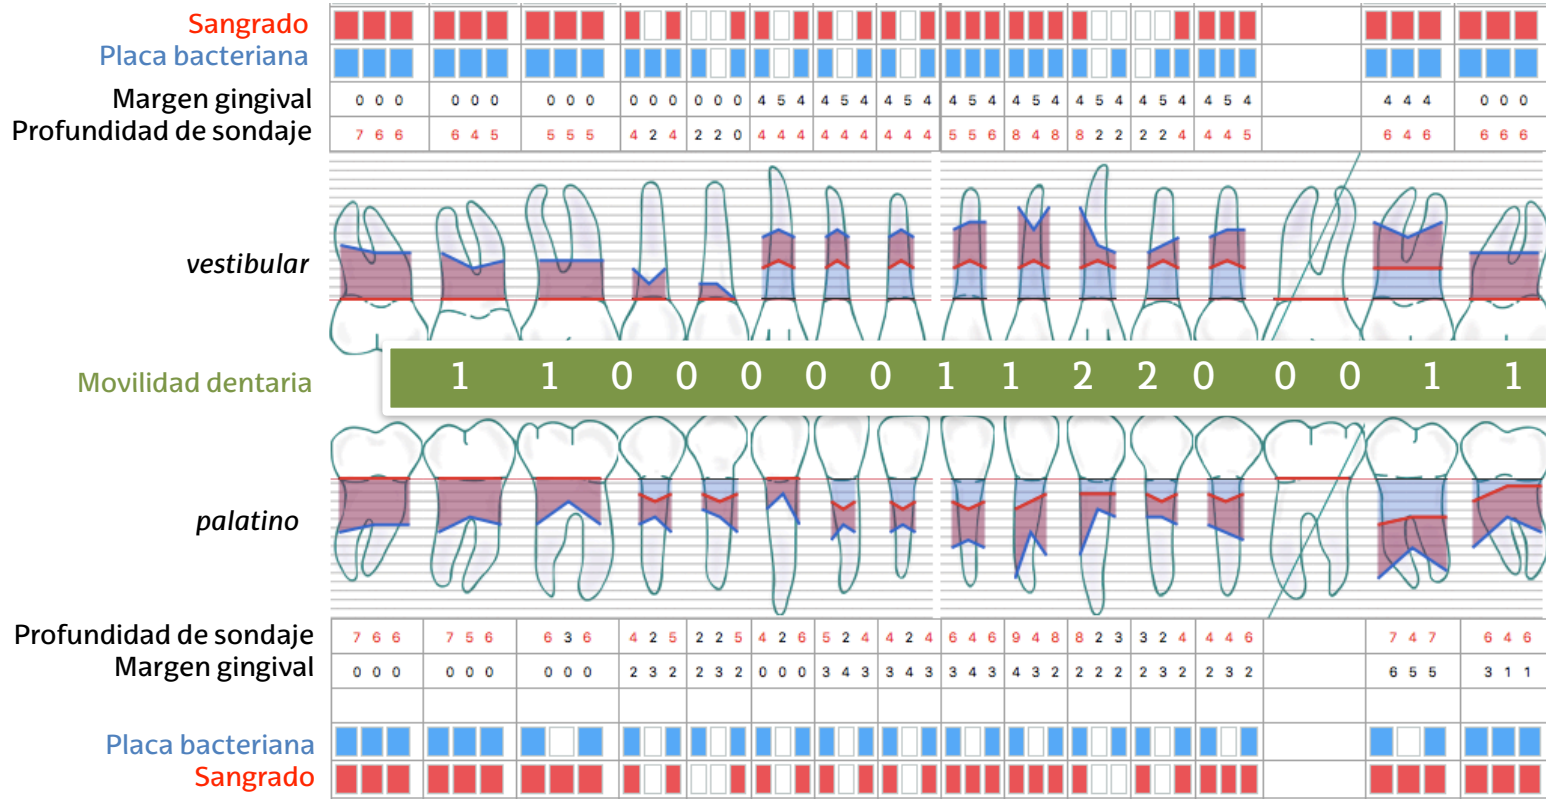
Sangrado
Placa bacteriana
Margen gingival

| 0 0 0 | 0 0 0 | 0 0 0 | 0 0 0 | 0 0 0 | 4 5 4 | 4 5 4 | 4 5 4 | 4 5 4 | 4 5 4 | 4 5 4 | 4 5 4 | 4 5 4 | | 4 4 4 | 0 0 0 |
|---|---|---|---|---|---|---|---|---|---|---|---|---|---|---|---|
| 7 6 6 | 6 4 5 | 5 5 5 | 4 2 4 | 2 2 0 | 4 4 4 | 4 4 4 | 4 4 4 | 5 5 6 | 8 4 8 | 8 2 2 | 2 2 4 | 4 4 5 | | 6 4 6 | 6 6 6 |

Profundidad de sondaje

vestibular

Movilidad dentaria

1 1 0 0 0 0 0 1 1 2 2 0 0 0 1 1

palatino

Profundidad de sondaje
Margen gingival

| 7 6 6 | 7 5 6 | 6 3 6 | 4 2 5 | 2 2 5 | 4 2 6 | 5 2 4 | 4 2 4 | 6 4 6 | 9 4 8 | 8 2 3 | 3 2 4 | 4 4 6 | | 7 4 7 | 6 4 6 |
|---|---|---|---|---|---|---|---|---|---|---|---|---|---|---|---|
| 0 0 0 | 0 0 0 | 0 0 0 | 2 3 2 | 2 3 2 | 0 0 0 | 3 4 3 | 3 4 3 | 3 4 3 | 4 3 2 | 2 2 2 | 2 3 2 | 2 3 2 | | 6 5 5 | 3 1 1 |

Placa bacteriana
Sangrado